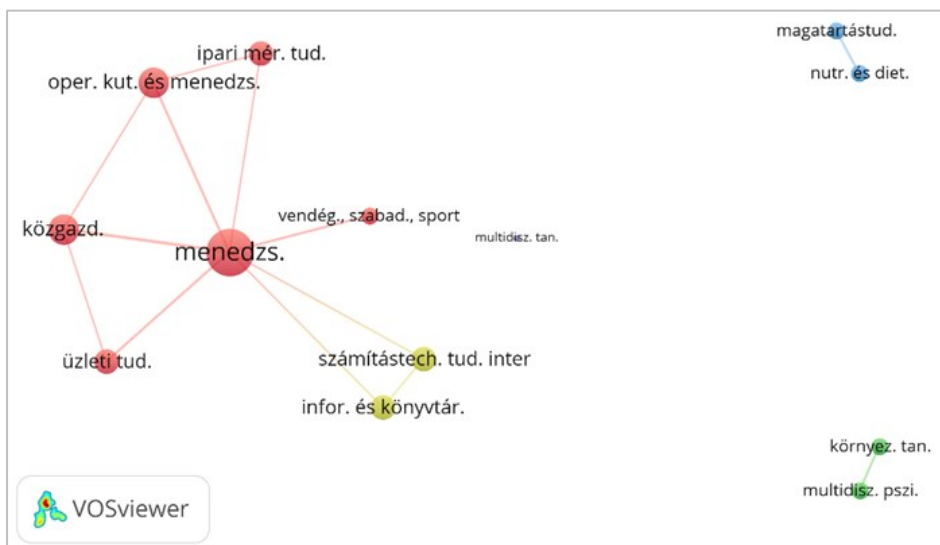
ipari mér. tud.

oper. kut. és menedzs.

magatartástud.

nutr. és diet.

vendég., szabad., sport

közgazd.

menedzs.

multidisz. tan.

üzleti tud.

számítástech. tud. inter

infor. és könyvtár.

környez. tan.

multidisz. pszi.

VOSviewer